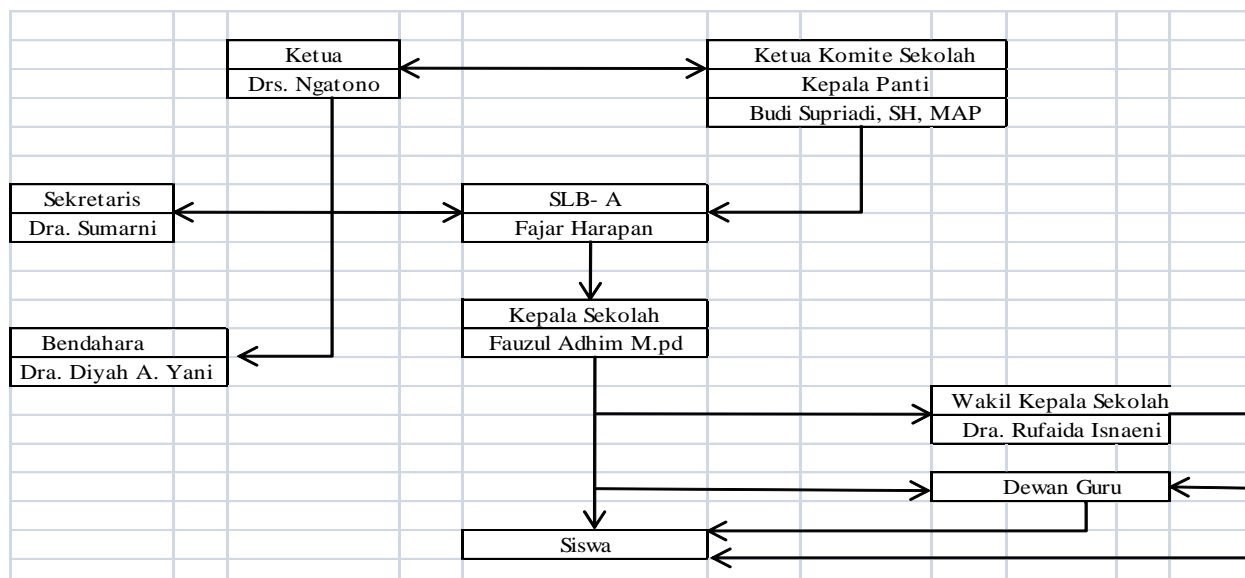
Ketua
Drs. Ngatono

Ketua Komite Sekolah
Kepala Panti
Budi Supriadi, SH, MAP

Sekretaris
Dra. Sumarni

SLB- A
Fajar Harapan

Kepala Sekolah
Fauzul Adhim M.pd

Bendahara
Dra. Diyah A. Yani

Wakil Kepala Sekolah
Dra. Rufaida Isnaeni

Dewan Guru

Siswa